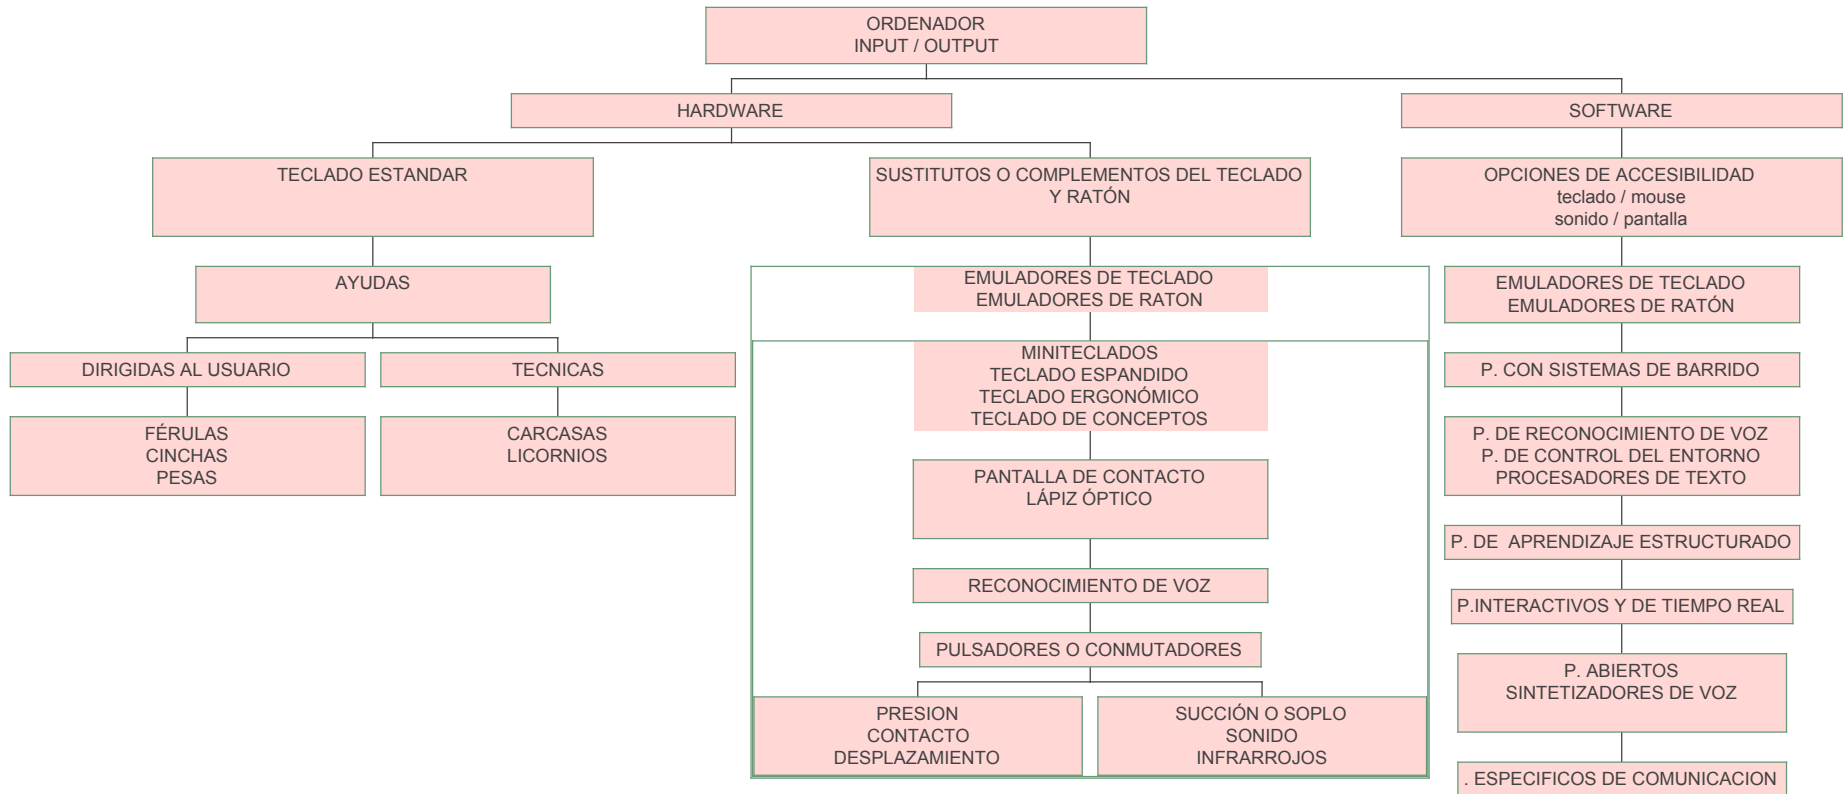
ORDENADOR
INPUT / OUTPUT

HARDWARE

SOFTWARE

TECLADO ESTANDAR

SUSTITUTOS O COMPLEMENTOS DEL TECLADO Y RATÓN

OPCIONES DE ACCESIBILIDAD
teclado / mouse
sonido / pantalla

AYUDAS

DIRIGIDAS AL USUARIO

TECNICAS

FÉRULAS
CINCHAS
PESAS

CARCASAS
LICORNIOS

EMULADORES DE TECLADO
EMULADORES DE RATON

MINITECLADOS
TECLADO ESPANDIDO
TECLADO ERGONÓMICO
TECLADO DE CONCEPTOS

PANTALLA DE CONTACTO
LÁPIZ ÓPTICO

RECONOCIMIENTO DE VOZ

PULSADORES O CONMUTADORES

PRESION
CONTACTO
DESPLAZAMIENTO

SUCCIÓN O SOPLO
SONIDO
INFRARROJOS

EMULADORES DE TECLADO
EMULADORES DE RATÓN

P. CON SISTEMAS DE BARRIDO

P. DE RECONOCIMIENTO DE VOZ
P. DE CONTROL DEL ENTORNO
PROCESADORES DE TEXTO

P. DE APRENDIZAJE ESTRUCTURADO

P.INTERACTIVOS Y DE TIEMPO REAL

P. ABIERTOS
SINTETIZADORES DE VOZ

. ESPECIFICOS DE COMUNICACION